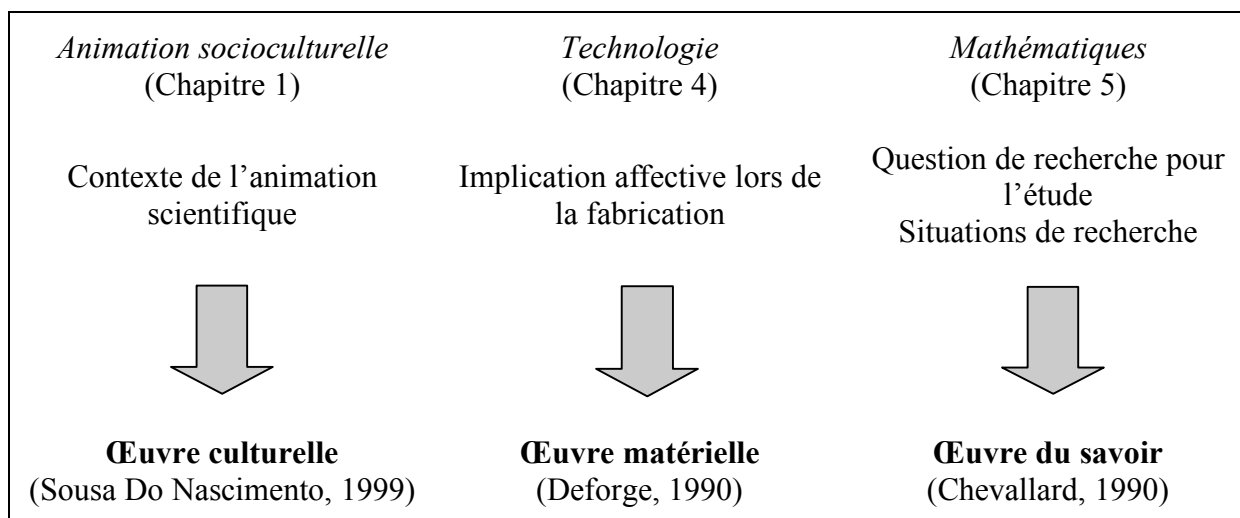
Animation socioculturelle
(Chapitre 1)

Contexte de l'animation scientifique

**Œuvre culturelle**
(Sousa Do Nascimento, 1999)

Technologie
(Chapitre 4)

Implication affective lors de la fabrication

**Œuvre matérielle**
(Deforge, 1990)

Mathématiques
(Chapitre 5)

Question de recherche pour l'étude
Situations de recherche

**Œuvre du savoir**
(Chevallard, 1990)